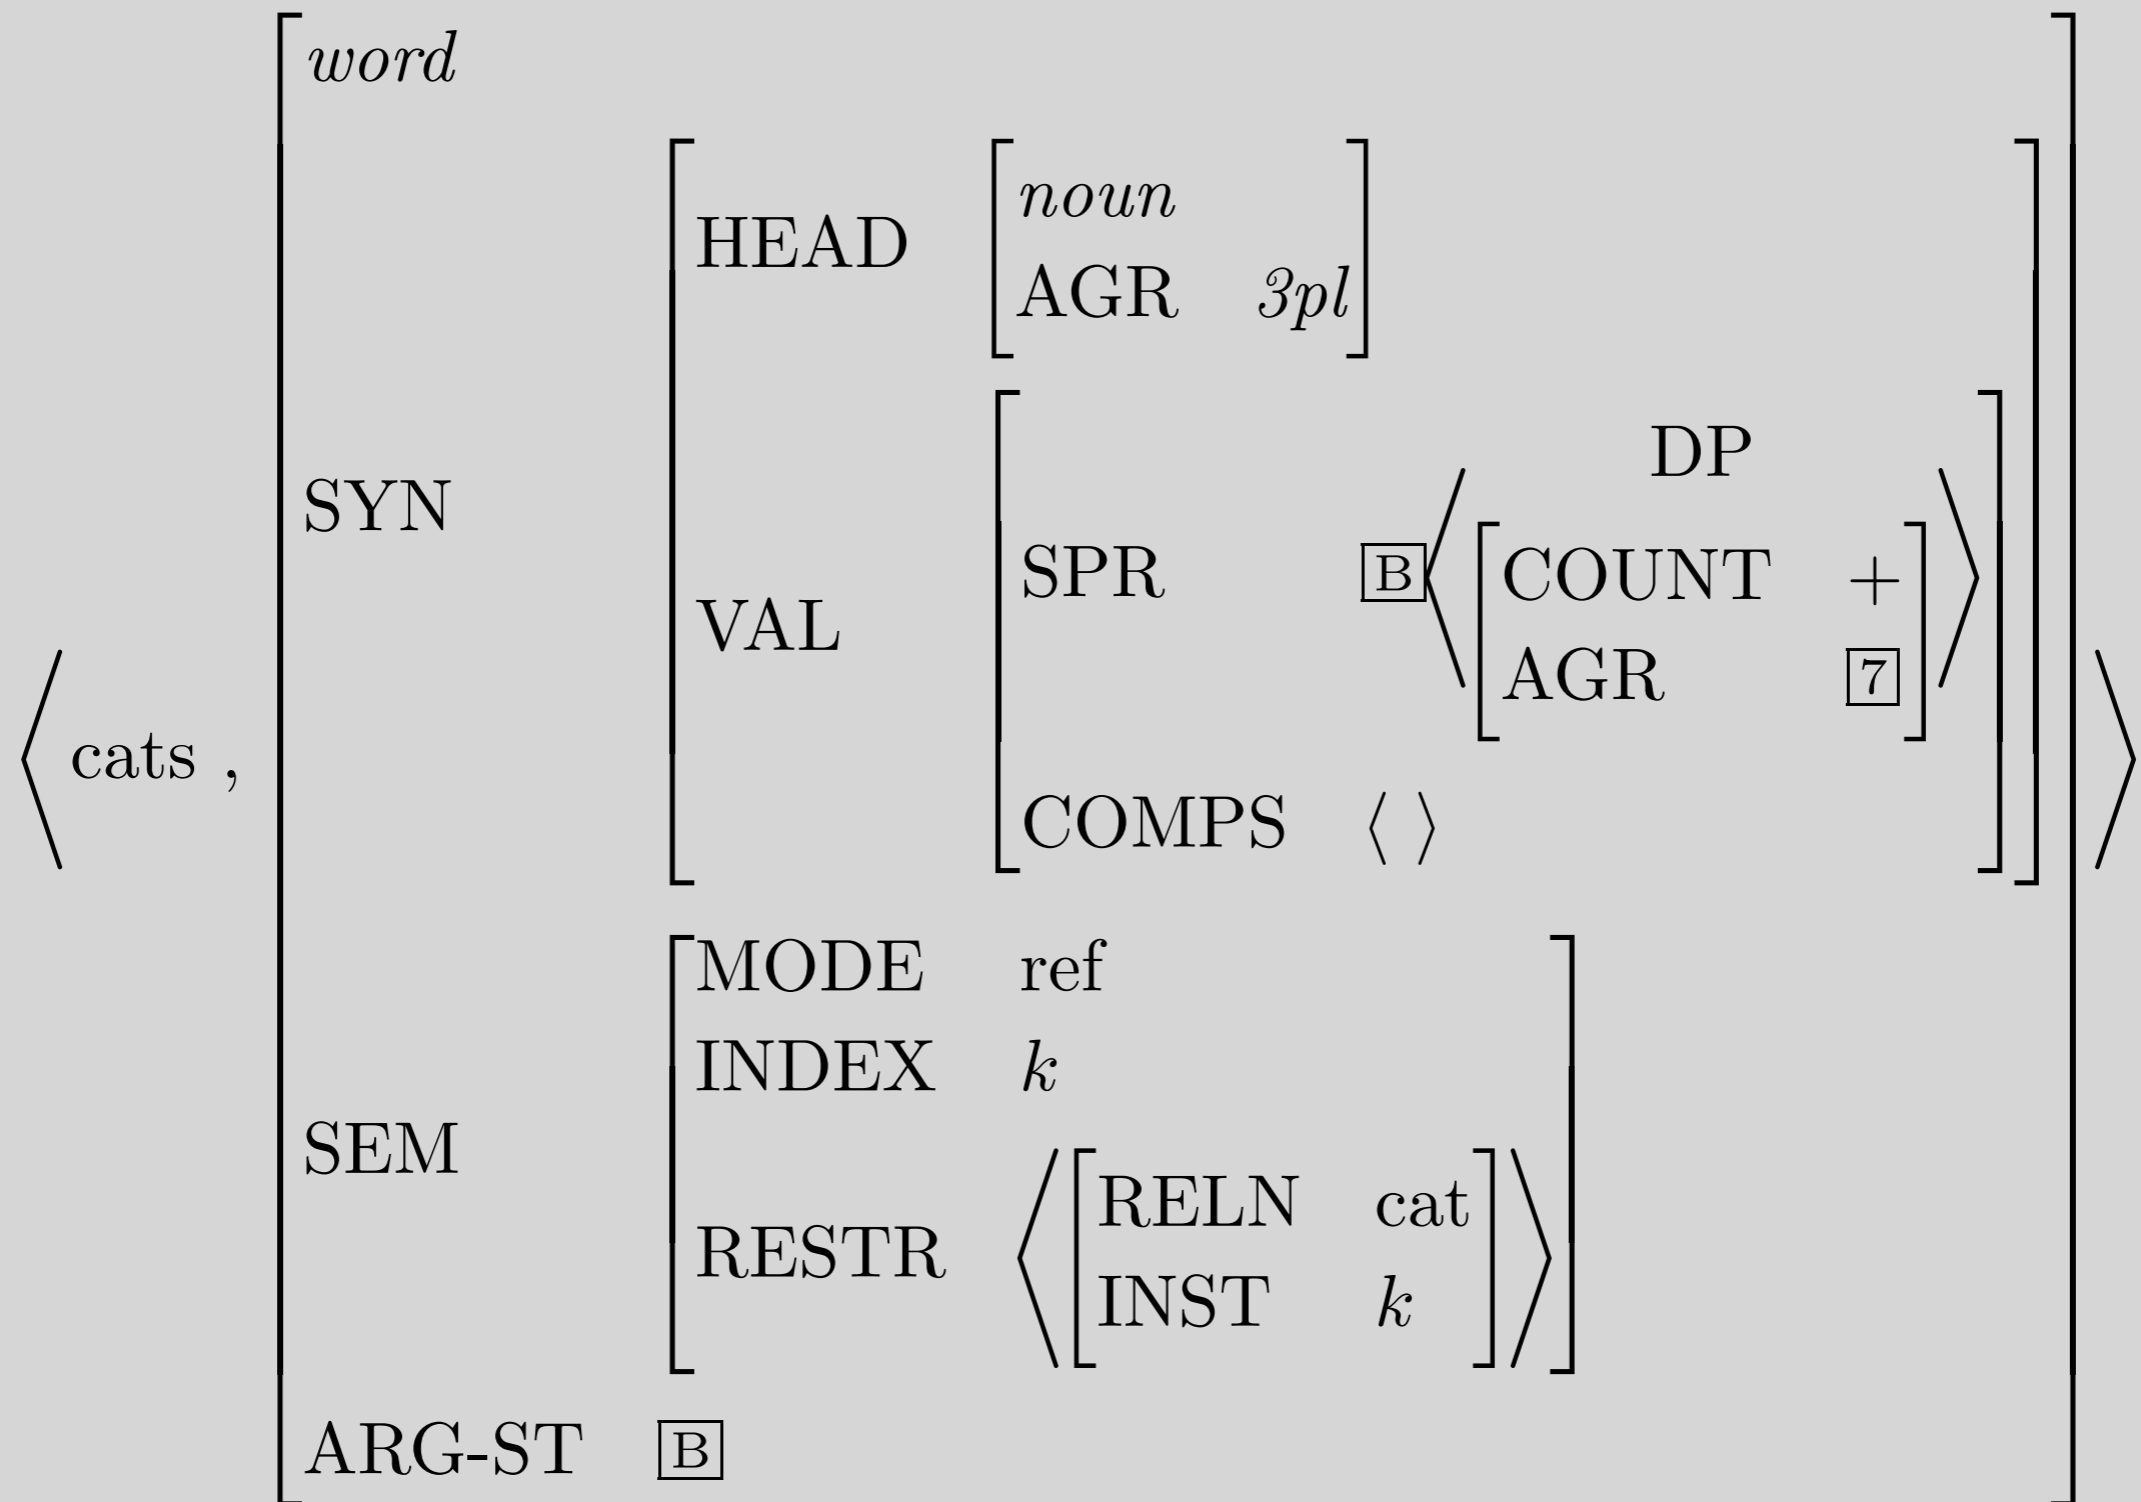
$\left\langle \text{cats}\ ,\ \begin{bmatrix} \textit{word} & \\ \text{SYN} & \begin{bmatrix} \text{HEAD} & \begin{bmatrix} \textit{noun} & \\ \text{AGR} & \textit{3pl} \end{bmatrix} \\ \text{VAL} & \begin{bmatrix} \text{SPR} & \boxed{\text{B}} \left\langle \overset{\text{DP}}{\begin{bmatrix} \text{COUNT} & + \\ \text{AGR} & \boxed{7} \end{bmatrix}} \right\rangle \\ \text{COMPS} & \langle\ \rangle \end{bmatrix} \end{bmatrix} \\ \text{SEM} & \begin{bmatrix} \text{MODE} & \text{ref} \\ \text{INDEX} & k \\ \text{RESTR} & \left\langle \begin{bmatrix} \text{RELN} & \text{cat} \\ \text{INST} & k \end{bmatrix} \right\rangle \end{bmatrix} \\ \text{ARG-ST} & \boxed{\text{B}} \end{bmatrix} \right\rangle$